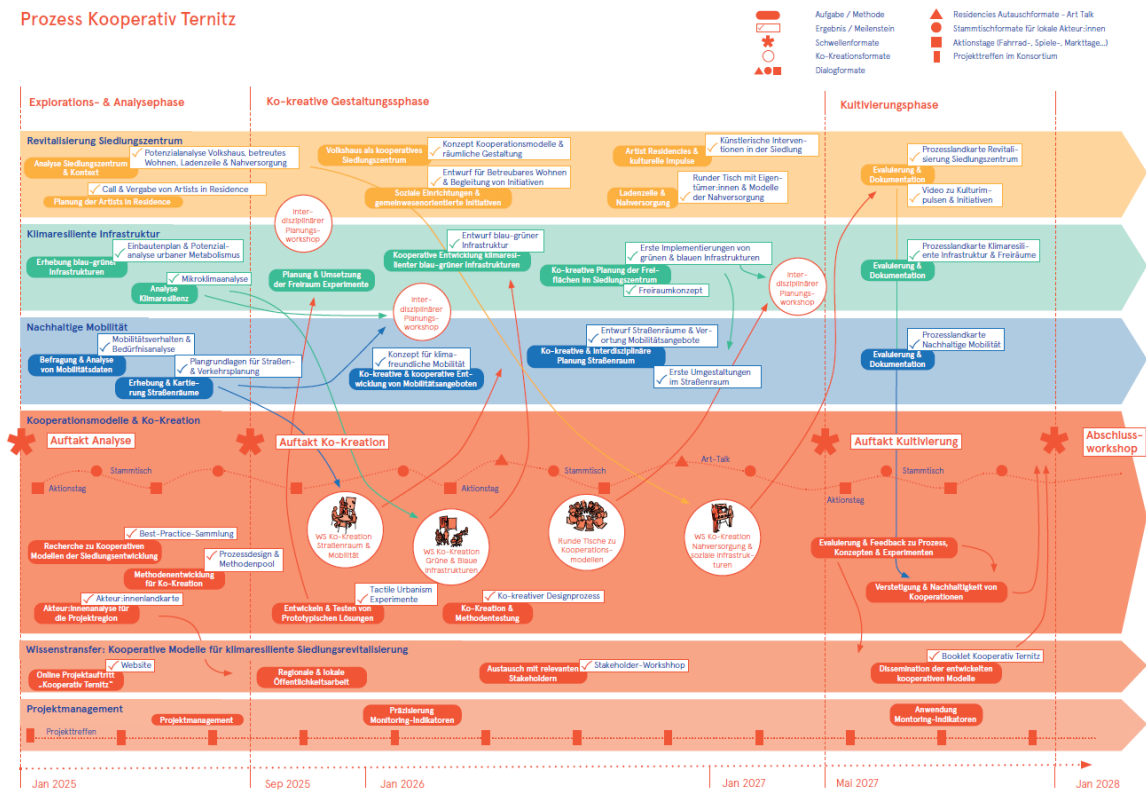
Prozess Kooperativ Ternitz

Aufgabe / Methode
Ergebnis / Meilenstein
Schwellenformate
Ko-Kreationsformate
Dialogformate
Residencies Austauschformate - Art Talk
Stammtischformate für lokale Akteur:innen
Aktionstage (Fahrrad-, Spiele-, Markttage...)
Projekttreffen im Konsortium

Explorations- & Analysephase
Ko-kreative Gestaltungsphase
Kultivierungsphase

Revitalisierung Siedlungszentrum
Analyse Siedlungszentrum & Kontext
Potenzialanalyse Volkshaus, betreutes Wohnen, Ladenzeile & Nahversorgung
Call & Vergabe von Artists in Residence
Planung der Artists in Residence
Volkshaus als kooperatives Siedlungszentrum
Konzept Kooperationsmodelle & räumliche Gestaltung
Entwurf für Betreubares Wohnen & Begleitung von Initiativen
Soziale Einrichtungen & gemeinwesenorientierte Initiativen
Artist Residences & kulturelle Impulse
Künstlerische Interventionen in der Siedlung
Ladenzeile & Nahversorgung
Runder Tisch mit Eigentümer:innen & Modelle der Nahversorgung
Evaluierung & Dokumentation
Prozesslandkarte Revitalisierung Siedlungszentrum
Video zu Kulturimpulsen & Initiativen

Interdisziplinärer Planungsworkshop

Klimaresiliente Infrastruktur
Erhebung blau-grüner Infrastrukturen
Einbautenplan & Potenzialanalyse urbaner Metabolismus
Mikroklimaanalyse
Analyse Klimaresilienz
Planung & Umsetzung der Freiraum Experimente
Kooperative Entwicklung klimaresilienter blau-grüner Infrastrukturen
Entwurf blau-grüner Infrastruktur
Ko-kreative Planung der Freiflächen im Siedlungszentrum
Erste Implementierungen von grünen & blauen Infrastrukturen
Freiraumkonzept
Interdisziplinärer Planungsworkshop
Interdisziplinärer Planungsworkshop
Evaluierung & Dokumentation
Prozesslandkarte Klimaresiliente Infrastruktur & Freiräume

Nachhaltige Mobilität
Befragung & Analyse von Mobilitätsdaten
Mobilitätsverhalten & Bedürfnisanalyse
Planungrundlagen für Straßen- & Verkehrsplanung
Erhebung & Kartierung Straßenräume
Konzept für klimafreundliche Mobilität
Ko-kreative & kooperative Entwicklung von Mobilitätsangeboten
Entwurf Straßenräume & Verortung Mobilitätsangebote
Ko-kreative & interdisziplinäre Planung Straßenraum
Erste Umgestaltungen im Straßenraum
Evaluierung & Dokumentation
Prozesslandkarte Nachhaltige Mobilität

Kooperationsmodelle & Ko-Kreation
Auftakt Analyse
Auftakt Ko-Kreation
Auftakt Kultivierung
Abschlussworkshop
Stammtisch
Stammtisch
Art-Talk
Stammtisch
Aktionstag
Aktionstag
Aktionstag
WS Ko-Kreation Straßenraum & Mobilität
WS Ko-Kreation Grüne & Blaue Infrastrukturen
Runde Tische zu Kooperationsmodellen
WS Ko-Kreation Nahversorgung & soziale Infrastrukturen
Recherche zu Kooperativen Modellen der Siedlungsentwicklung
Best-Practice-Sammlung
Prozessdesign & Methodenpool
Methodenentwicklung für Ko-Kreation
Akteur:innenlandkarte
Akteur:innenanalyse für die Projektregion
Tactile Urbanism Experimente
Entwickeln & Testen von Prototypischen Lösungen
Ko-kreativer Designprozess
Ko-Kreation & Methodentestung
Evaluierung & Feedback zu Prozess, Konzepten & Experimenten
Verstetigung & Nachhaltigkeit von Kooperationen

Wissenstransfer: Kooperative Modelle für klimaresiliente Siedlungsrevitalisierung
Website
Online Projektauftritt „Kooperativ Ternitz"
Regionale & lokale Öffentlichkeitsarbeit
Austausch mit relevanten Stakeholdern
Stakeholder-Workshop
Booklet Kooperativ Ternitz
Dissemination der entwickelten kooperativen Modelle

Projektmanagement
Projektmanagement
Präzisierung Monitoring-Indikatoren
Anwendung Montoring-Indikatoren
Projekttreffen

Jan 2025
Sep 2025
Jan 2026
Jan 2027
Mai 2027
Jan 2028